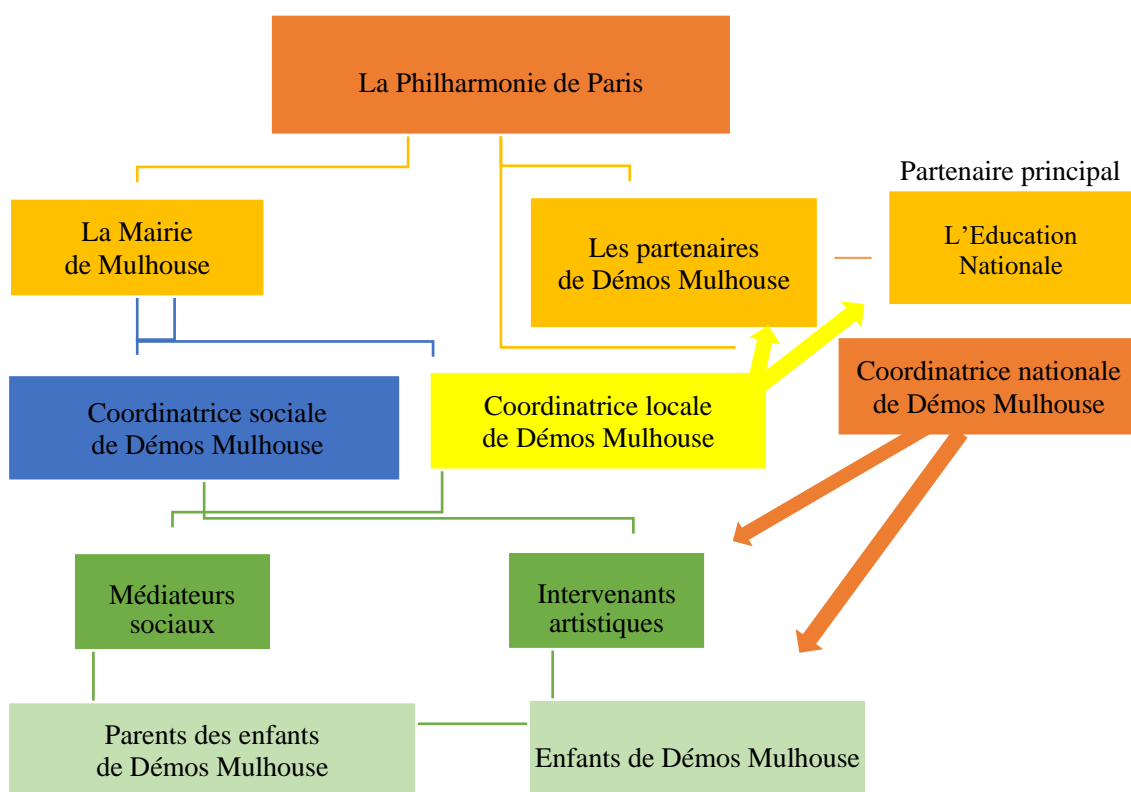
La Philharmonie de Paris

La Mairie de Mulhouse

Les partenaires de Démos Mulhouse

Partenaire principal

L'Education Nationale

Coordinatrice sociale de Démos Mulhouse

Coordinatrice locale de Démos Mulhouse

Coordinatrice nationale de Démos Mulhouse

Médiateurs sociaux

Intervenants artistiques

Parents des enfants de Démos Mulhouse

Enfants de Démos Mulhouse